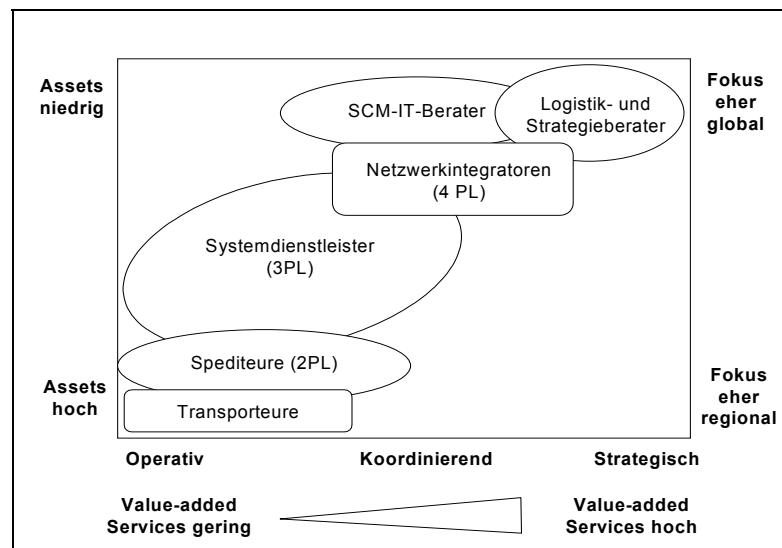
Assets niedrig

Fokus eher global

SCM-IT-Berater

Logistik- und Strategieberater

Netzwerkintegratoren (4 PL)

Systemdienstleister (3PL)

Assets hoch

Spediteure (2PL)

Fokus eher regional

Transporteure

Operativ

Koordinierend

Strategisch

Value-added Services gering

Value-added Services hoch